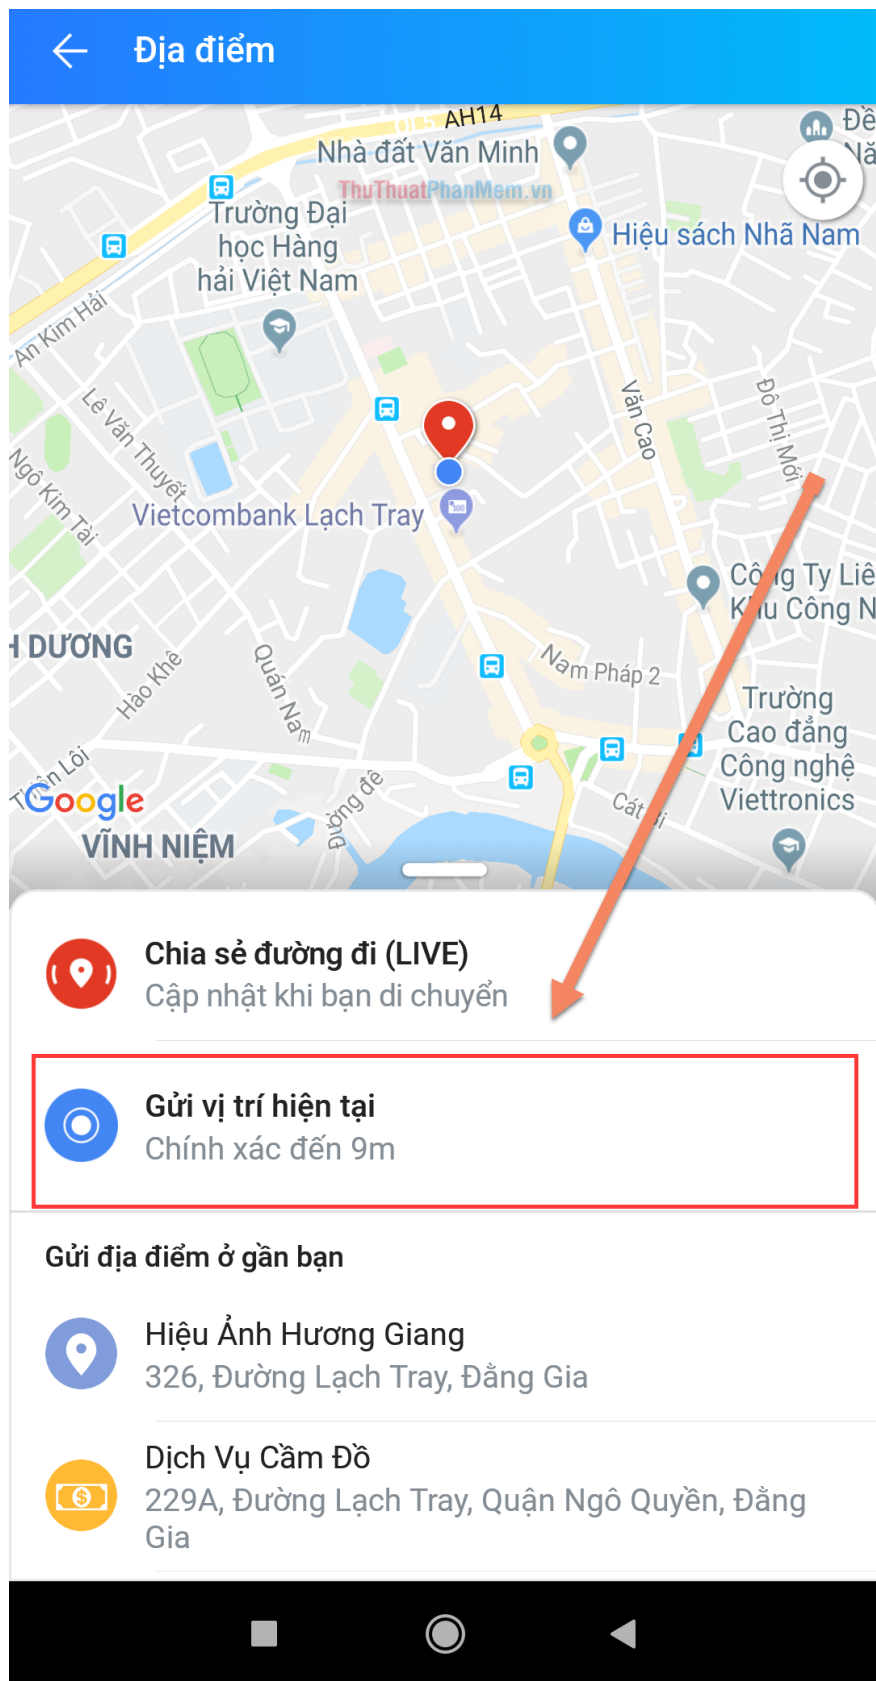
Địa điểm

AH14
ĐL5
Nhà đất Văn Minh
ThuThuatPhanMem.vn
Trường Đại học Hàng hải Việt Nam
Hiệu sách Nhã Nam
An Kim Hải
Lê Văn Thuyết
Ngô Kim Tài
Văn Cao
Đô Thị Mới
Vietcombank Lạch Tray
Cô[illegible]g Ty Liê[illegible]
K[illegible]u Công N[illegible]
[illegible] DƯƠNG
Hào Khê
Quán Nam
Nam Pháp 2
Trường Cao đẳng Công nghệ Viettronics
Trần Lôi
Google
Đường đê
Cát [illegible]i
VĨNH NIỆM

Chia sẻ đường đi (LIVE)
Cập nhật khi bạn di chuyển

Gửi vị trí hiện tại
Chính xác đến 9m

Gửi địa điểm ở gần bạn

Hiệu Ảnh Hương Giang
326, Đường Lạch Tray, Đằng Gia

Dịch Vụ Cầm Đồ
229A, Đường Lạch Tray, Quận Ngô Quyền, Đằng Gia